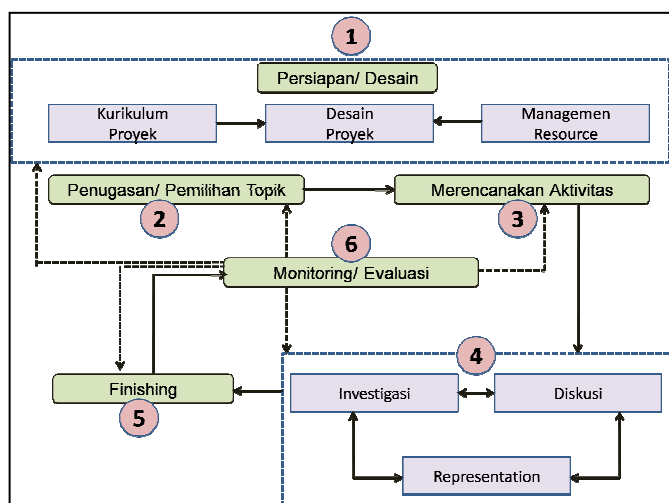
1

Persiapan/ Desain

Kurikulum Proyek

Desain Proyek

Managemen Resource

Penugasan/ Pemilihan Topik

2

Merencanakan Aktivitas

3

6

Monitoring/ Evaluasi

4

Finishing

5

Investigasi

Diskusi

Representation